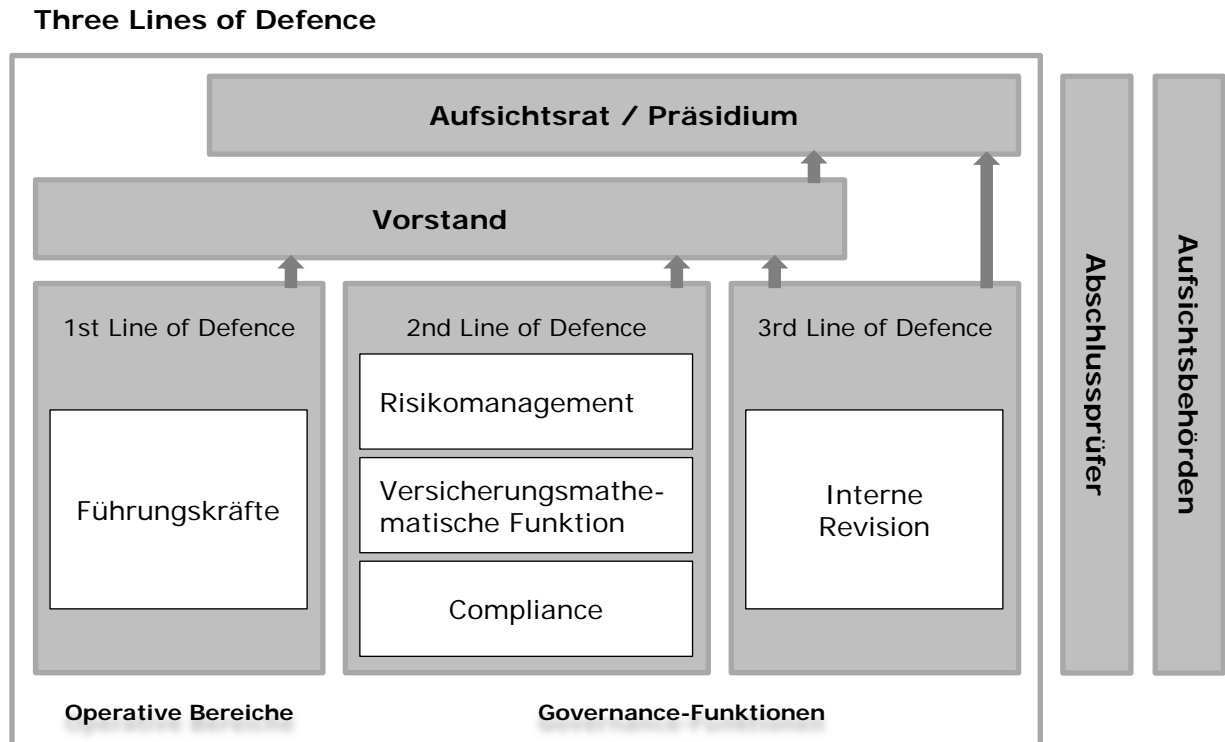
Three Lines of Defence

Aufsichtsrat / Präsidium

Vorstand

1st Line of Defence

Führungskräfte

2nd Line of Defence

Risikomanagement

Versicherungsmathematische Funktion

Compliance

3rd Line of Defence

Interne Revision

Abschlussprüfer

Aufsichtsbehörden

Operative Bereiche

Governance-Funktionen